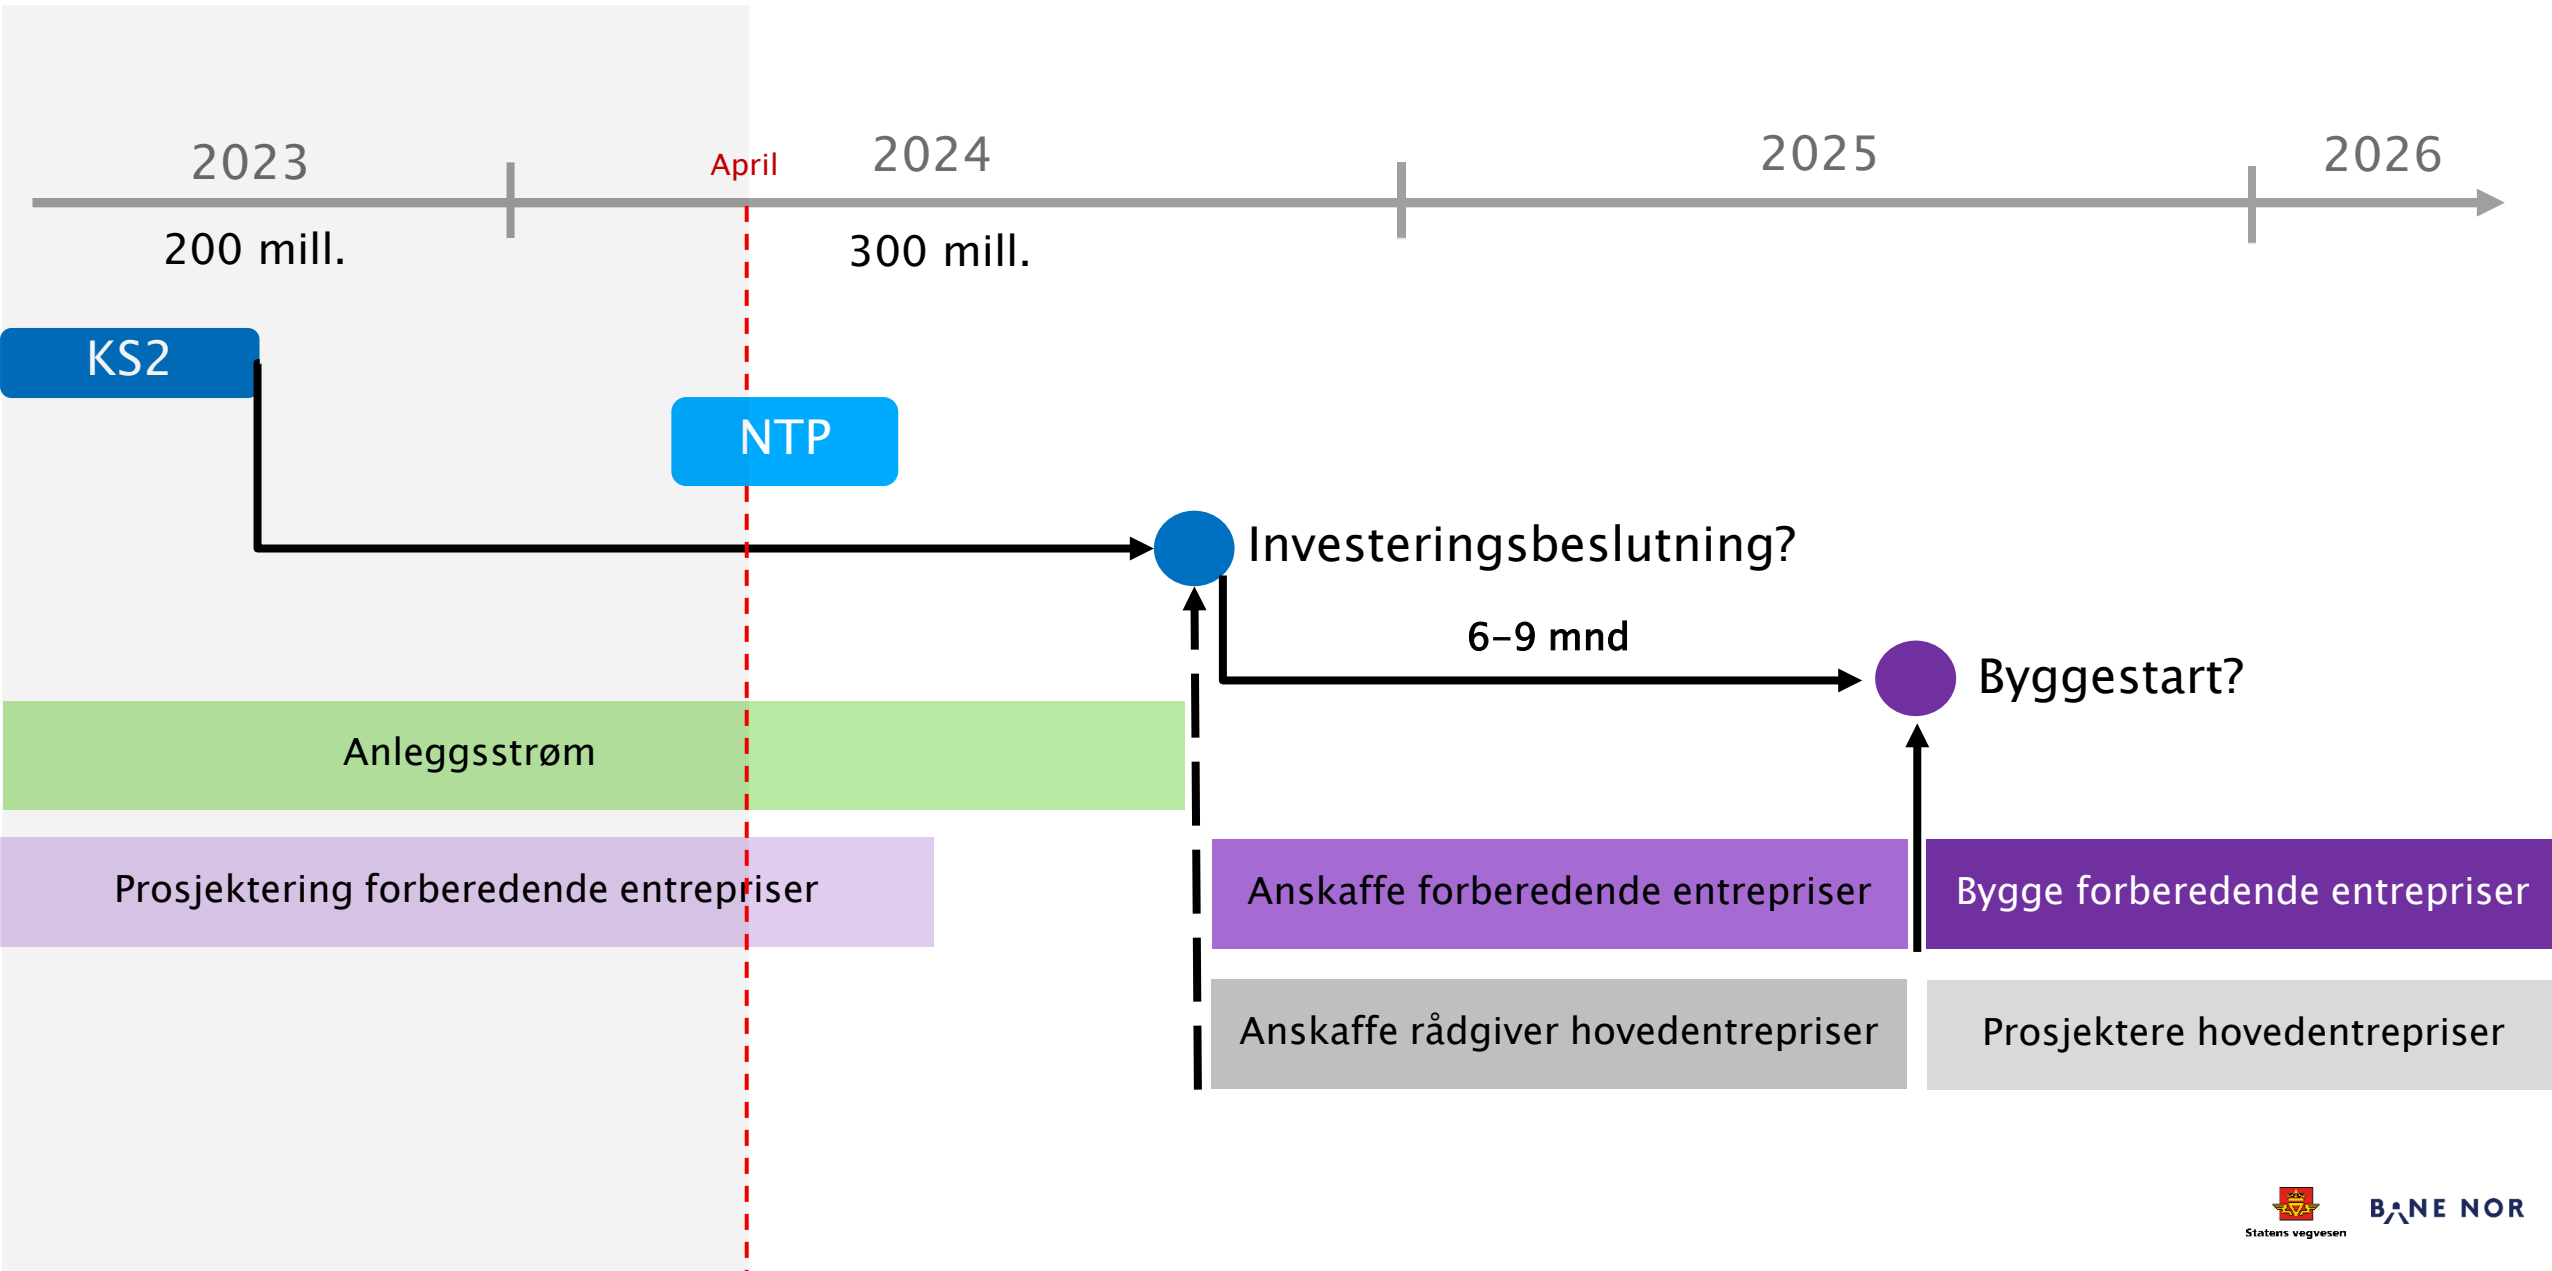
2023

April

2024

2025

2026

200 mill.

300 mill.

KS2

NTP

Investeringsbeslutning?

6–9 mnd

Byggestart?

Anleggsstrøm

Prosjektering forberedende entrepriser

Anskaffe forberedende entrepriser

Bygge forberedende entrepriser

Anskaffe rådgiver hovedentrepriser

Prosjektere hovedentrepriser

Statens vegvesen

BANE NOR